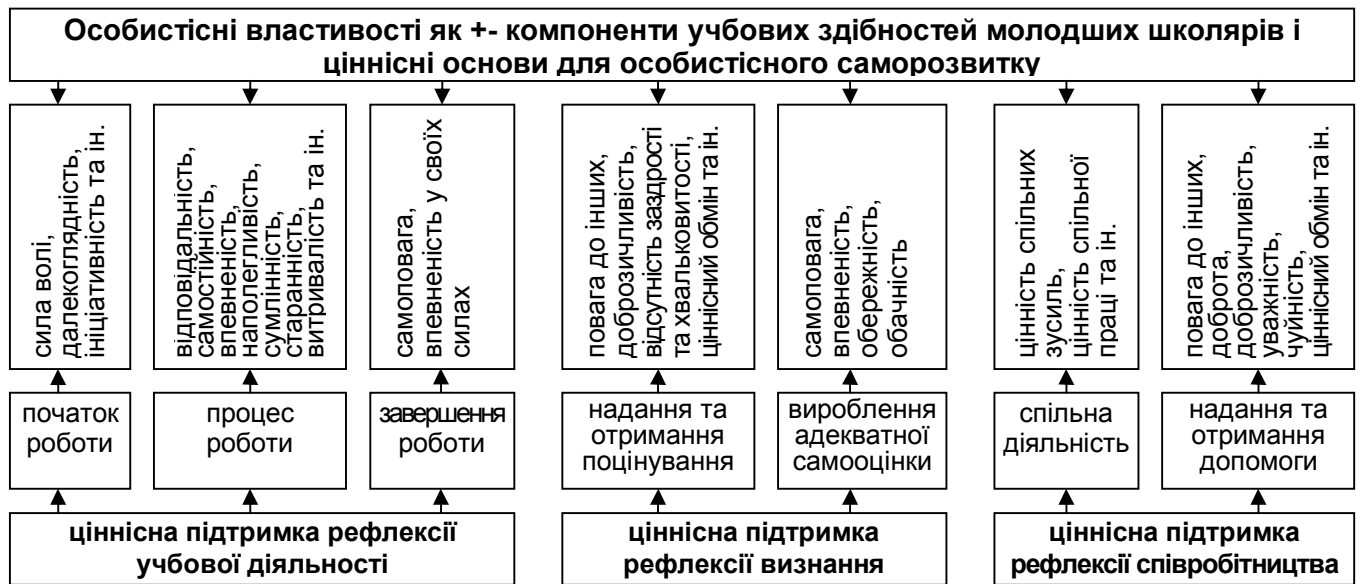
Особистісні властивості як +- компоненти учбових здібностей молодших школярів і ціннісні основи для особистісного саморозвитку

сила волі, далекоглядність, ініціативність та ін.

відповідальність, самостійність, впевненість, наполегливість, сумлінність, старанність, витривалість та ін.

самоповага, впевненість у своїх силах

повага до інших, доброзичливість, відсутність заздрості та хвальковитості, ціннісний обмін та ін.

самоповага, впевненість, обережність, обачність

цінність спільних зусиль, цінність спільної праці та ін.

повага до інших, доброта, доброзичливість, уважність, чуйність, ціннісний обмін та ін.

початок роботи

процес роботи

завершення роботи

надання та отримання поцінування

вироблення адекватної самооцінки

спільна діяльність

надання та отримання допомоги

ціннісна підтримка рефлексії учбової діяльності

ціннісна підтримка рефлексії визнання

ціннісна підтримка рефлексії співробітництва